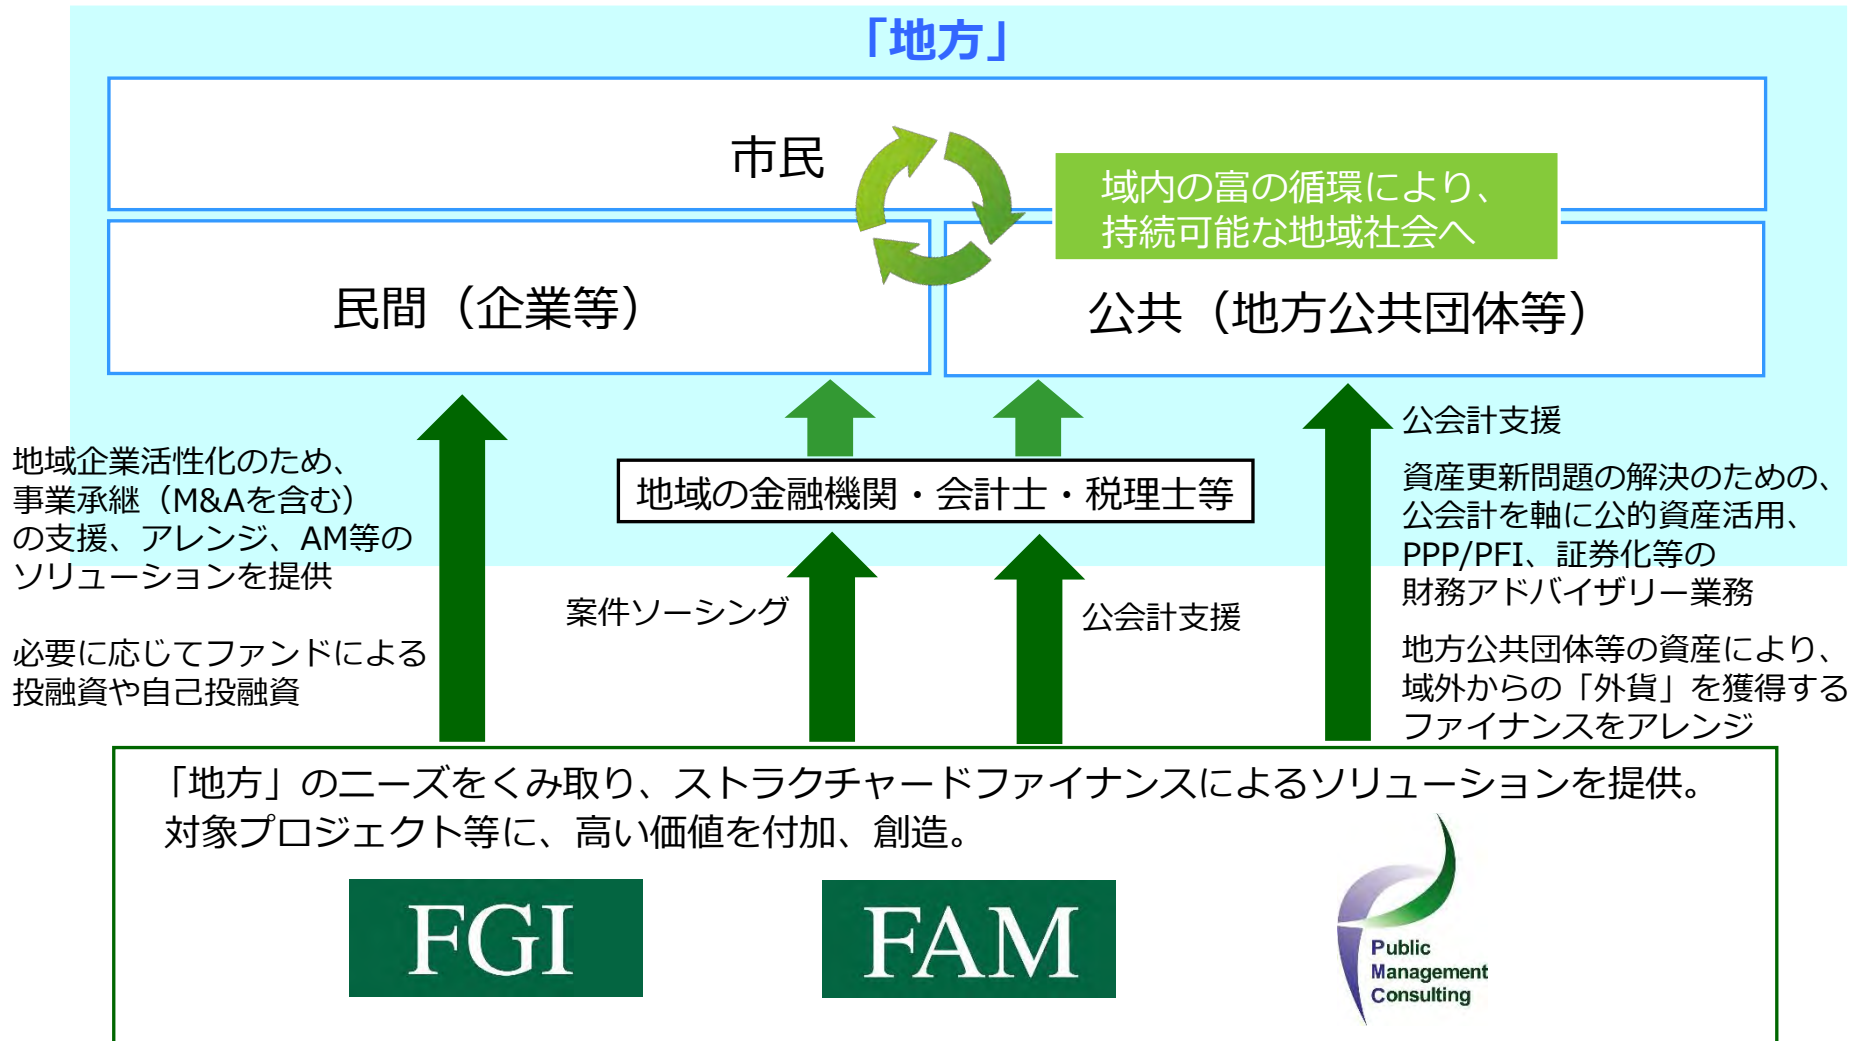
「地方」

市民

域内の富の循環により、持続可能な地域社会へ

民間（企業等）

公共（地方公共団体等）

地域企業活性化のため、事業承継（M&Aを含む）の支援、アレンジ、AM等のソリューションを提供

必要に応じてファンドによる投融資や自己投融資

地域の金融機関・会計士・税理士等

案件ソーシング

公会計支援

公会計支援

資産更新問題の解決のための、公会計を軸に公的資産活用、PPP/PFI、証券化等の財務アドバイザリー業務

地方公共団体等の資産により、域外からの「外貨」を獲得するファイナンスをアレンジ

「地方」のニーズをくみ取り、ストラクチャードファイナンスによるソリューションを提供。対象プロジェクト等に、高い価値を付加、創造。

FGI

FAM

Public Management Consulting